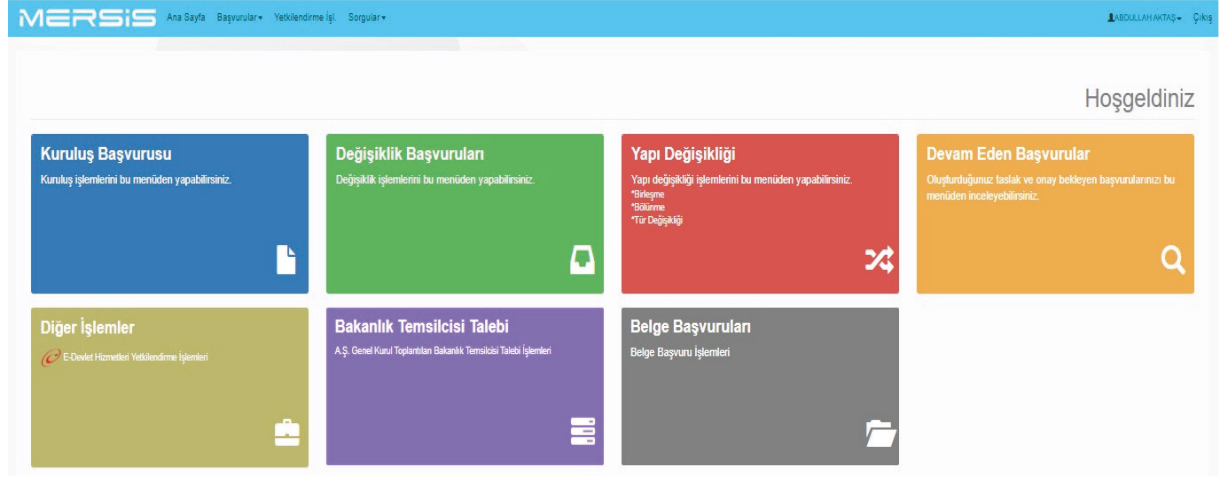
MERSİS Ana Sayfa Başvurular▾ Yetkilendirme İşl. Sorgular▾

ABDULLAH AKTAŞ▾ Çıkış

Hoşgeldiniz

Kuruluş Başvurusu
Kuruluş işlemlerini bu menüden yapabilirsiniz.

Değişiklik Başvuruları
Değişiklik işlemlerini bu menüden yapabilirsiniz.

Yapı Değişikliği
Yapı değişikliği işlemlerini bu menüden yapabilirsiniz.
*Birleşme
*Bölünme
*Tür Değişikliği

Devam Eden Başvurular
Oluşturduğunuz taslak ve onay bekleyen başvurularınızı bu menüden inceleyebilirsiniz.

Diğer İşlemler
E-Devlet Hizmetleri Yetkilendirme İşlemleri

Bakanlık Temsilcisi Talebi
A.Ş. Genel Kurul Toplantıları Bakanlık Temsilcisi Talebi İşlemleri

Belge Başvuruları
Belge Başvuru İşlemleri